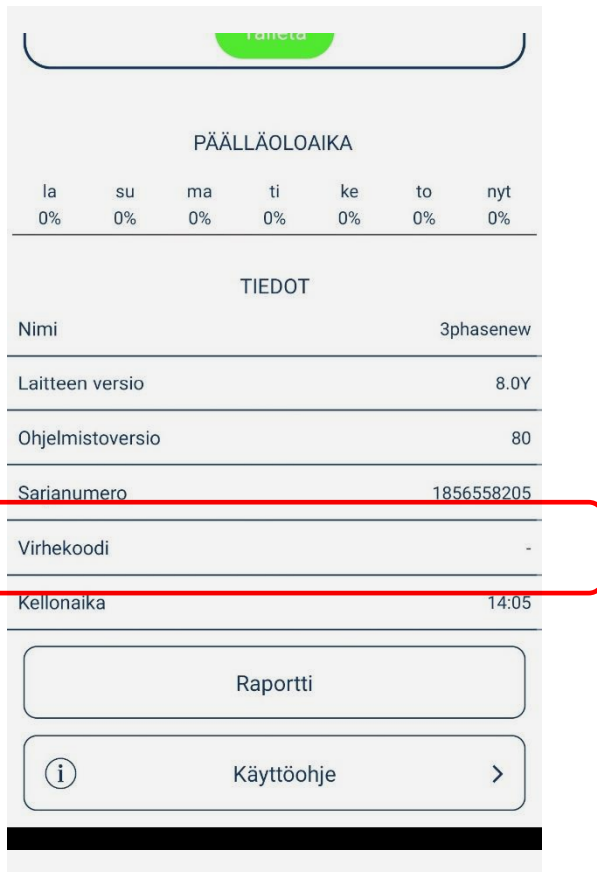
Talleta

PÄÄLLÄOLOAIKA

| la | su | ma | ti | ke | to | nyt |
|---|---|---|---|---|---|---|
| 0% | 0% | 0% | 0% | 0% | 0% | 0% |

TIEDOT

| | |
|---|---|
| Nimi | 3phasenew |
| Laitteen versio | 8.0Y |
| Ohjelmistoversio | 80 |
| Sarjanumero | 1856558205 |
| Virhekoodi | - |
| Kellonaika | 14:05 |

Raportti

Käyttöohje